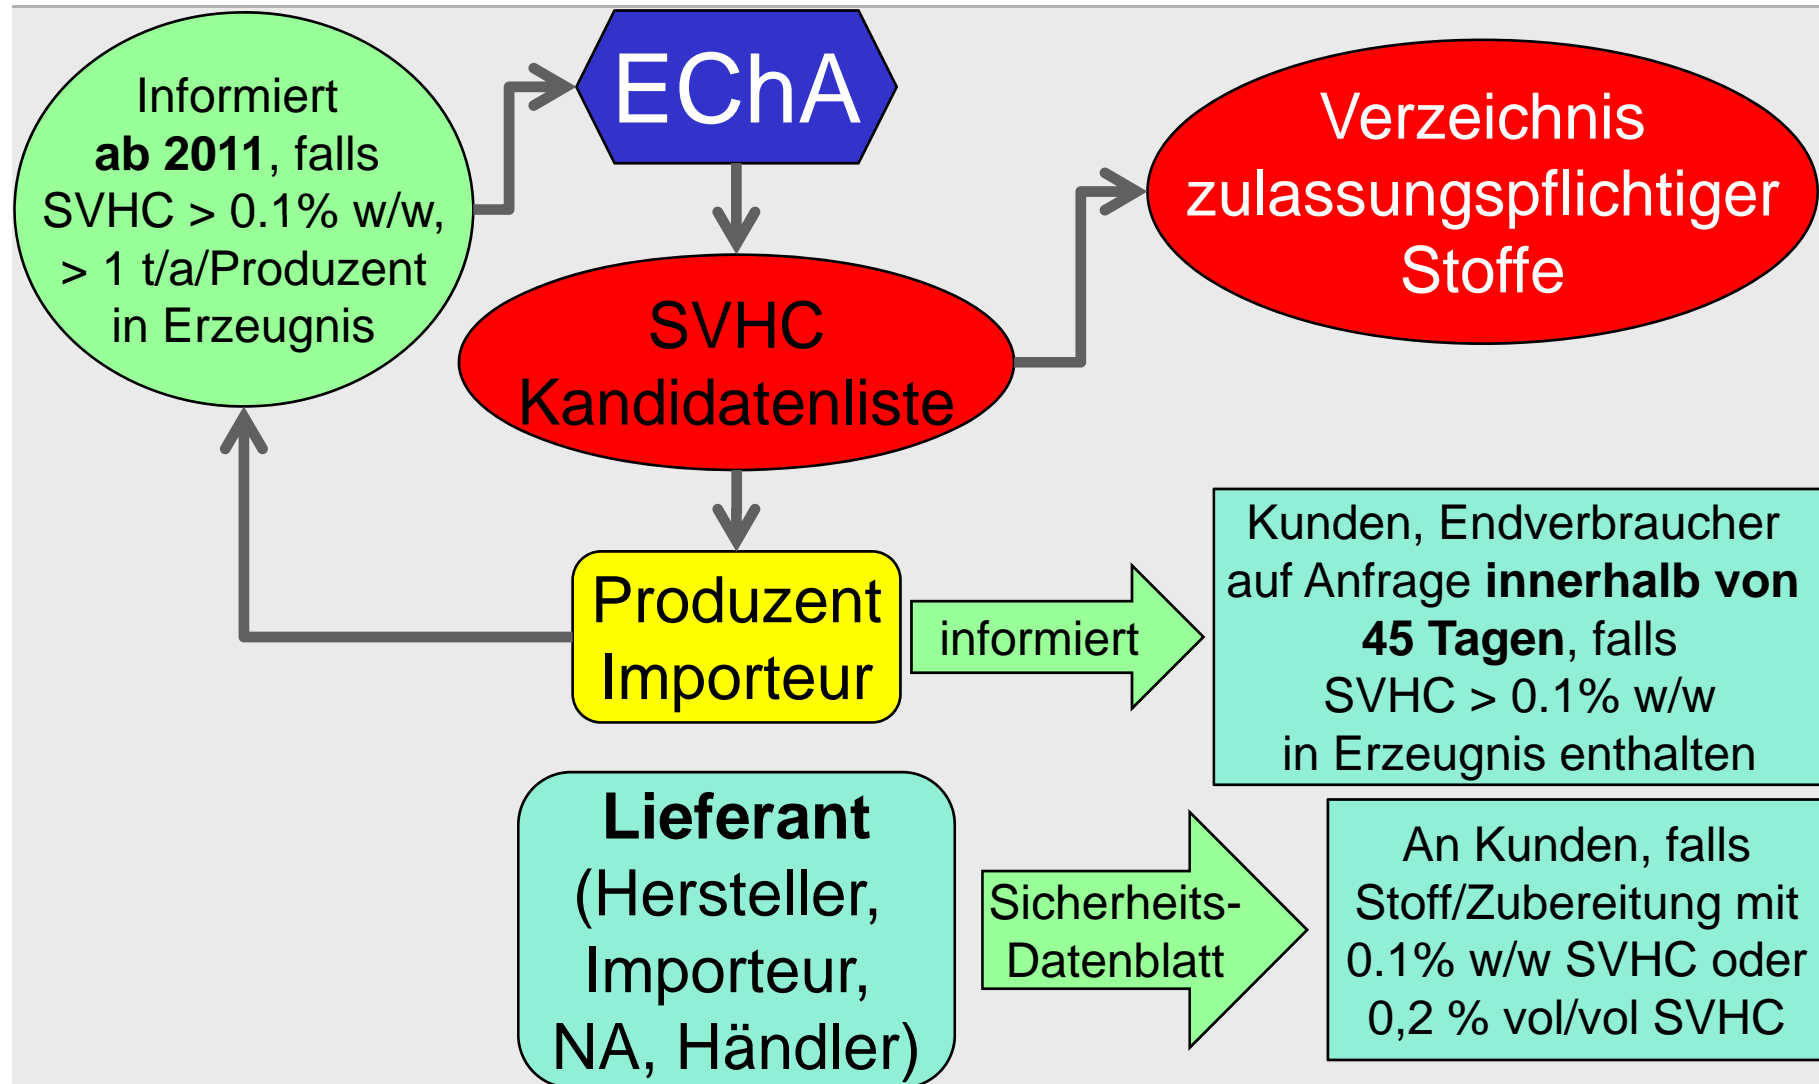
Informiert **ab 2011**, falls SVHC > 0.1% w/w, > 1 t/a/Produzent in Erzeugnis

EChA

Verzeichnis zulassungspflichtiger Stoffe

SVHC Kandidatenliste

Produzent Importeur

informiert

Kunden, Endverbraucher auf Anfrage **innerhalb von 45 Tagen**, falls SVHC > 0.1% w/w in Erzeugnis enthalten

**Lieferant** (Hersteller, Importeur, NA, Händler)

Sicherheits-Datenblatt

An Kunden, falls Stoff/Zubereitung mit 0.1% w/w SVHC oder 0,2 % vol/vol SVHC